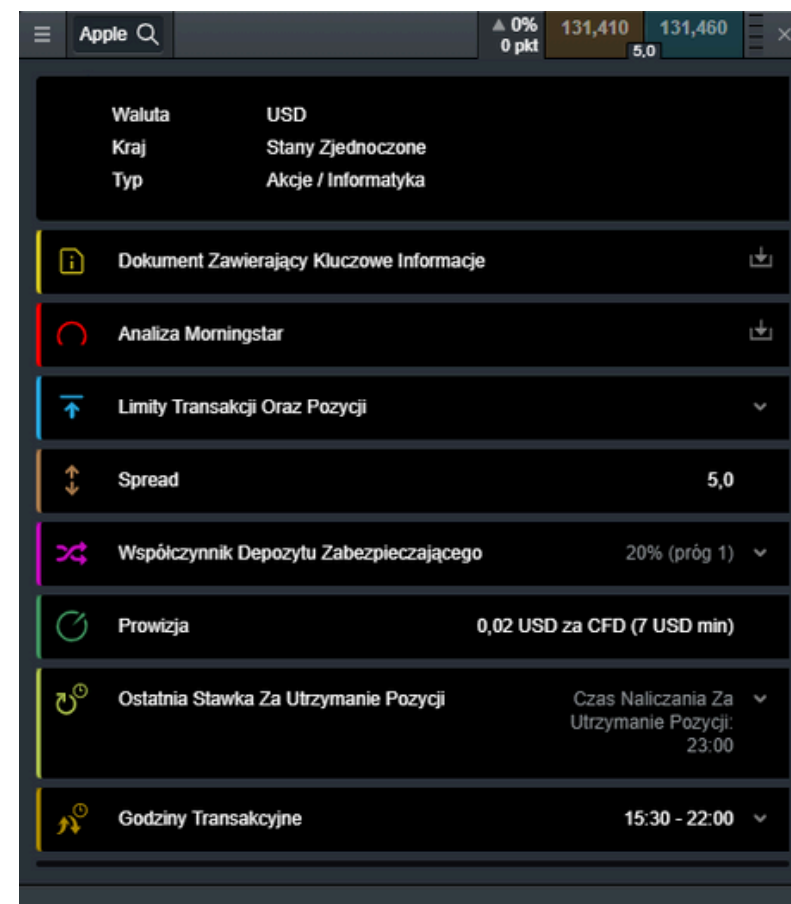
Apple

▲ 0%
0 pkt

131,410
5,0
131,460

Waluta USD
Kraj Stany Zjednoczone
Typ Akcje / Informatyka

Dokument Zawierający Kluczowe Informacje

Analiza Morningstar

Limity Transakcji Oraz Pozycji

Spread 5,0

Współczynnik Depozytu Zabezpieczającego 20% (próg 1)

Prowizja 0,02 USD za CFD (7 USD min)

Ostatnia Stawka Za Utrzymanie Pozycji Czas Naliczania Za Utrzymanie Pozycji: 23:00

Godziny Transakcyjne 15:30 - 22:00